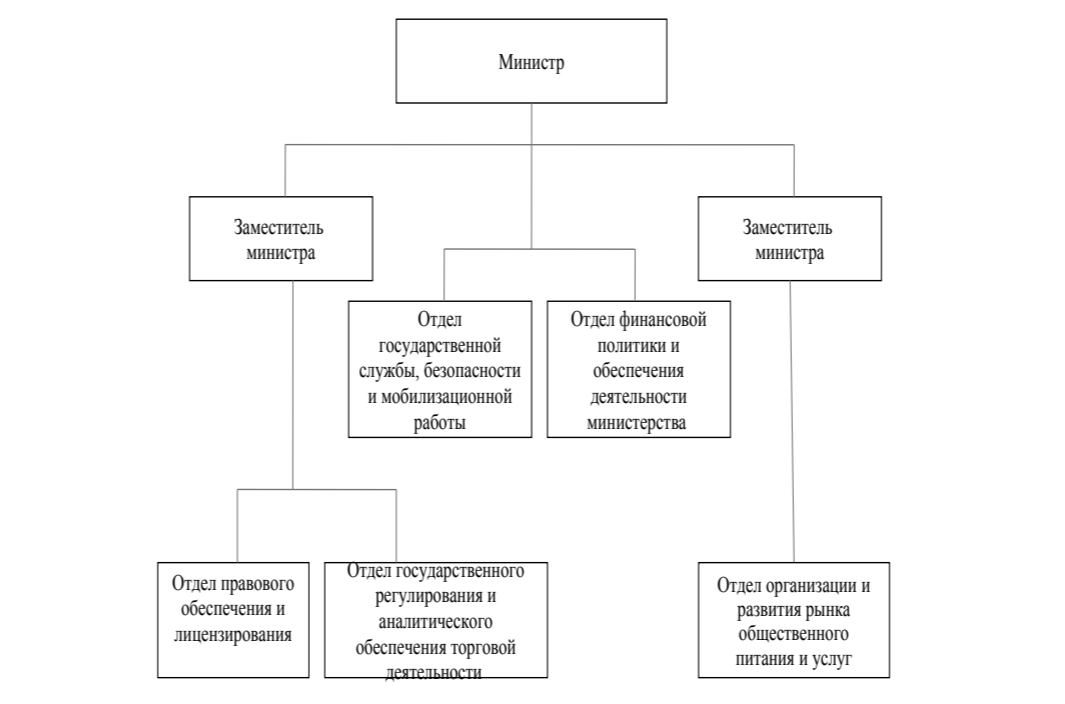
Министр

Заместитель министра

Отдел государственной службы, безопасности и мобилизационной работы

Отдел финансовой политики и обеспечения деятельности министерства

Заместитель министра

Отдел правового обеспечения и лицензирования

Отдел государственного регулирования и аналитического обеспечения торговой деятельности

Отдел организации и развития рынка общественного питания и услуг